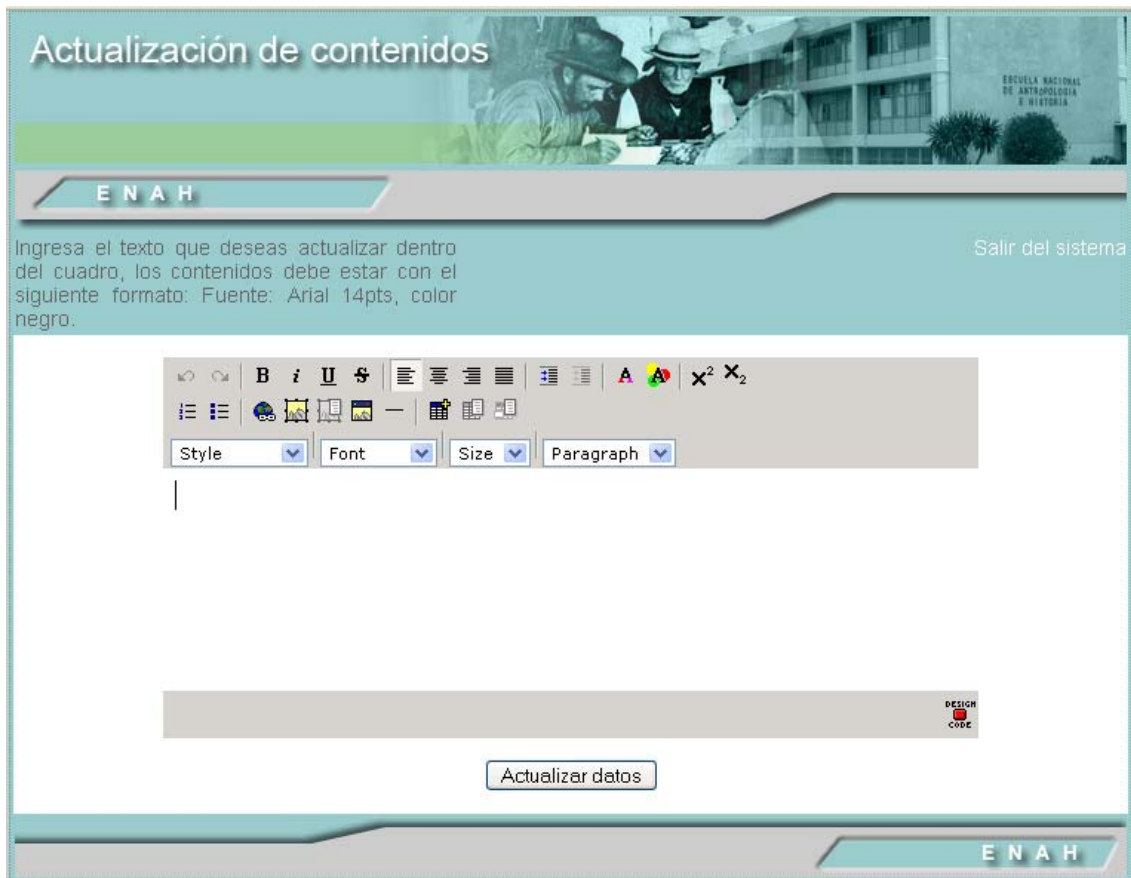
Actualización de contenidos

ESCUELA NACIONAL DE ANTROPOLOGIA E HISTORIA

E N A H

Ingresa el texto que deseas actualizar dentro del cuadro, los contenidos debe estar con el siguiente formato: Fuente: Arial 14pts, color negro.

Salir del sistema

B i U S A $x^2$ $x_2$

Style Font Size Paragraph

DESIGN CODE

Actualizar datos

E N A H